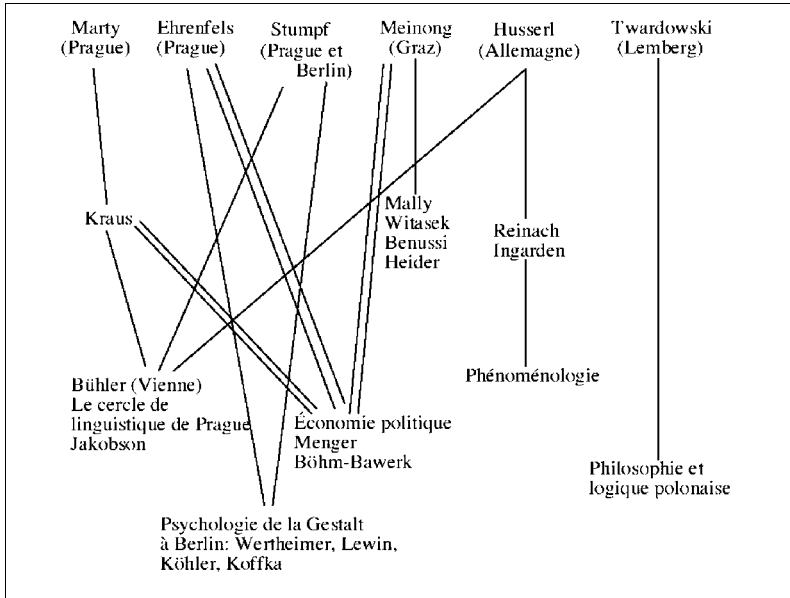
Marty (Prague)

Ehrenfels (Prague)

Stumpf (Prague et Berlin)

Meinong (Graz)

Husserl (Allemagne)

Twardowski (Lemberg)

Kraus

Mally Witasek Benussi Heider

Reinach Ingarden

Phénoménologie

Bühler (Vienne) Le cercle de linguistique de Prague Jakobson

Économie politique Menger Böhm-Bawerk

Philosophie et logique polonaise

Psychologie de la Gestalt à Berlin: Wertheimer, Lewin, Köhler, Koffka